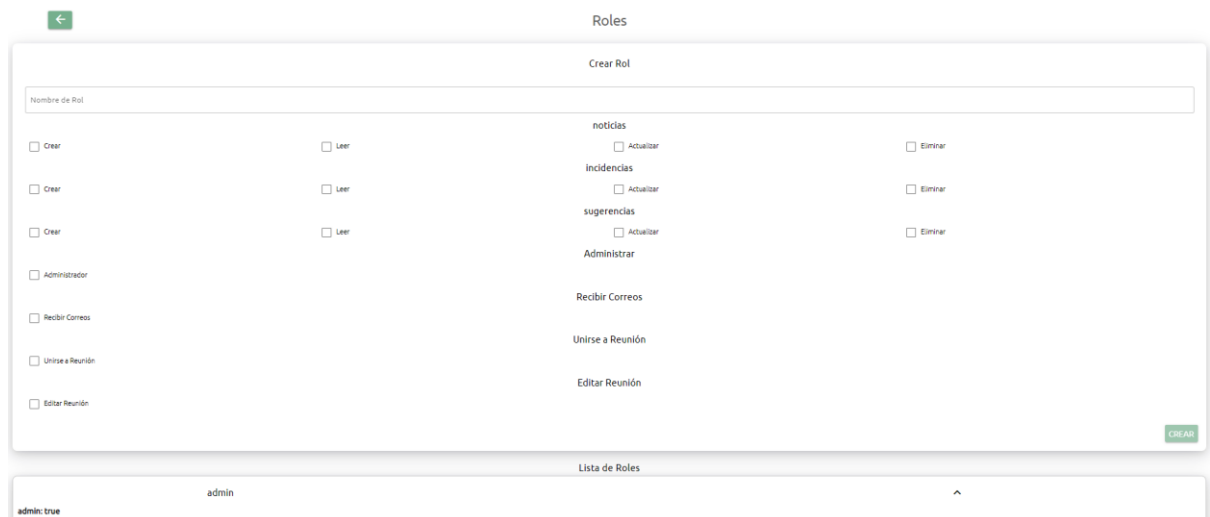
Roles

Crear Rol

Nombre de Rol

noticias

Crear Leer Actualizar Eliminar

incidencias

Crear Leer Actualizar Eliminar

sugerencias

Crear Leer Actualizar Eliminar

Administrar

Administrador

Recibir Correos

Recibir Correos

Unirse a Reunión

Unirse a Reunión

Editar Reunión

Editar Reunión

CREAR

Lista de Roles

admin

admin: true